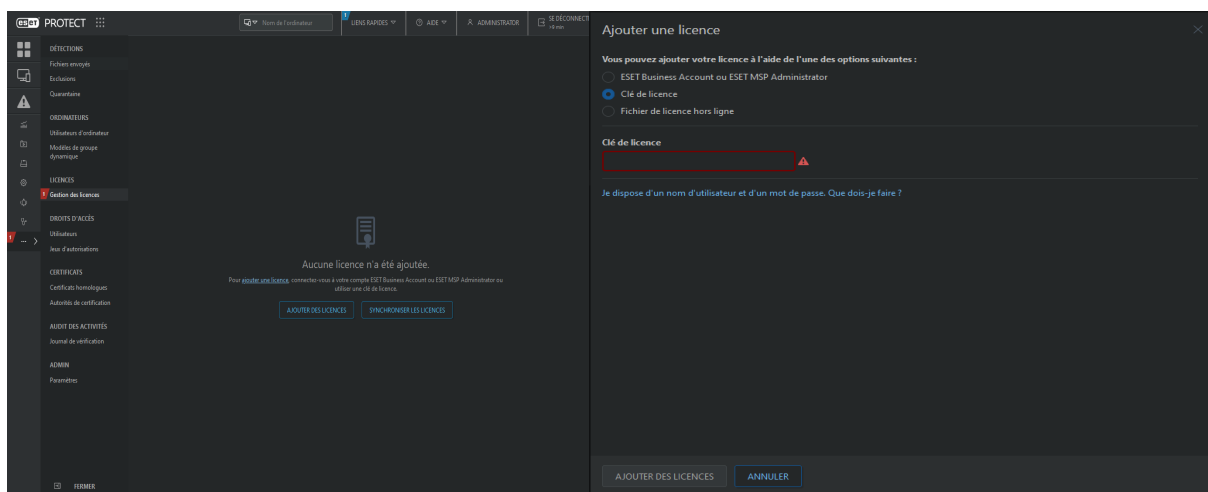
eset PROTECT

Nom de l'ordinateur

1 LIENS RAPIDES

AIDE

ADMINISTRATOR

SE DÉCONNECT
>4 min

DÉTECTIONS
Fichiers envoyés
Exclusions
Quarantaine

ORDINATEURS
Utilisateurs d'ordinateur
Modèles de groupe dynamique

LICENCES
1 Gestion des licences

DROITS D'ACCÈS
Utilisateurs
Jeux d'autorisations

CERTIFICATS
Certificats homologues
Autorités de certification

AUDIT DES ACTIVITÉS
Journal de vérification

ADMIN
Paramètres

FERMER

Aucune licence n'a été ajoutée.

Pour ajouter une licence, connectez-vous à votre compte ESET Business Account ou ESET MSP Administrator ou utiliser une clé de licence.

AJOUTER DES LICENCES

SYNCHRONISER LES LICENCES

Ajouter une licence

Vous pouvez ajouter votre licence à l'aide de l'une des options suivantes :

ESET Business Account ou ESET MSP Administrator

Clé de licence

Fichier de licence hors ligne

Clé de licence

Je dispose d'un nom d'utilisateur et d'un mot de passe. Que dois-je faire ?

AJOUTER DES LICENCES

ANNULER